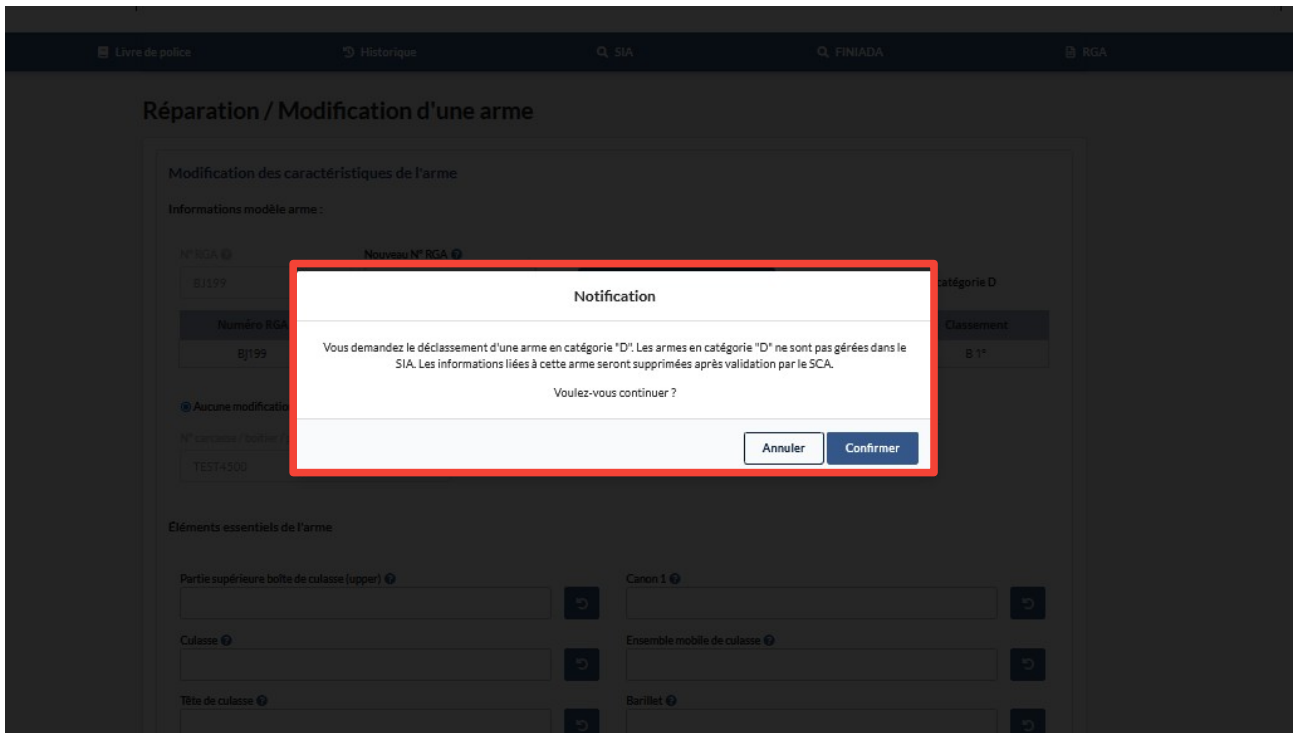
Livre de police Historique SIA FINIADA RGA

Réparation / Modification d'une arme

Modification des caractéristiques de l'arme

Informations modèle arme :

N° RGA

BJ199

Nouveau N° RGA

catégorie D

| Numéro RGA | Classement |
|---|---|
| BJ199 | B 1° |

Aucune modificatio

N° carcasse / boîte

TEST4500

Notification

Vous demandez le déclassement d'une arme en catégorie "D". Les armes en catégorie "D" ne sont pas gérées dans le SIA. Les informations liées à cette arme seront supprimées après validation par le SCA.

Voulez-vous continuer ?

Annuler Confirmer

Éléments essentiels de l'arme

Partie supérieure boîte de culasse (upper)

Canon 1

Culasse

Ensemble mobile de culasse

Tête de culasse

Barillet